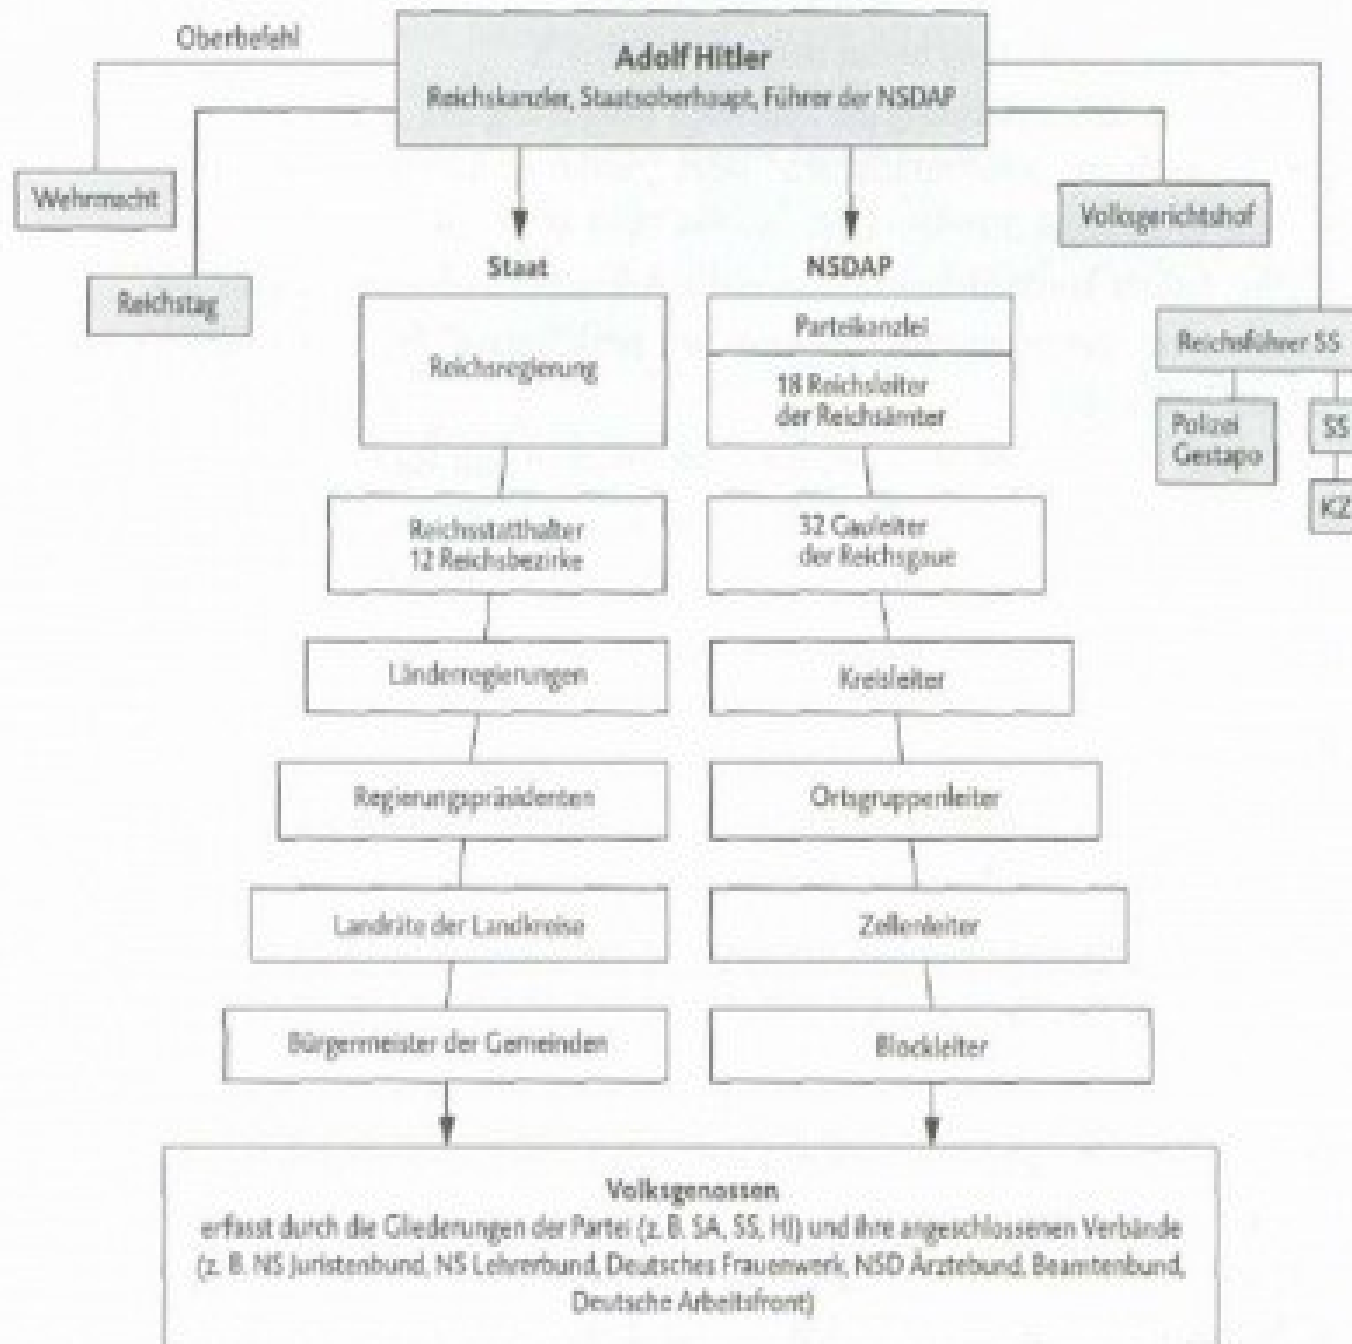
Oberbefehl

Adolf Hitler
Reichskanzler, Staatsoberhaupt, Führer der NSDAP

Wehrmacht

Reichstag

Volksgerichtshof

Staat

NSDAP

Reichsregierung

Parteikanzlei

18 Reichsleiter der Reichsämter

Reichsführer SS

Polizei Gestapo

SS

KZ

Reichsstatthalter 12 Reichsbezirke

32 Gauleiter der Reichsgaue

Länderregierungen

Kreisleiter

Regierungspräsidenten

Ortsgruppenleiter

Landräte der Landkreise

Zellenleiter

Bürgermeister der Gemeinden

Blockleiter

Volksgenossen
erfasst durch die Gliederungen der Partei (z. B. SA, SS, HJ) und ihre angeschlossenen Verbände (z. B. NS Juristenbund, NS Lehrerbund, Deutsches Frauenwerk, NSD Ärztebund, Beamtenbund, Deutsche Arbeitsfront)